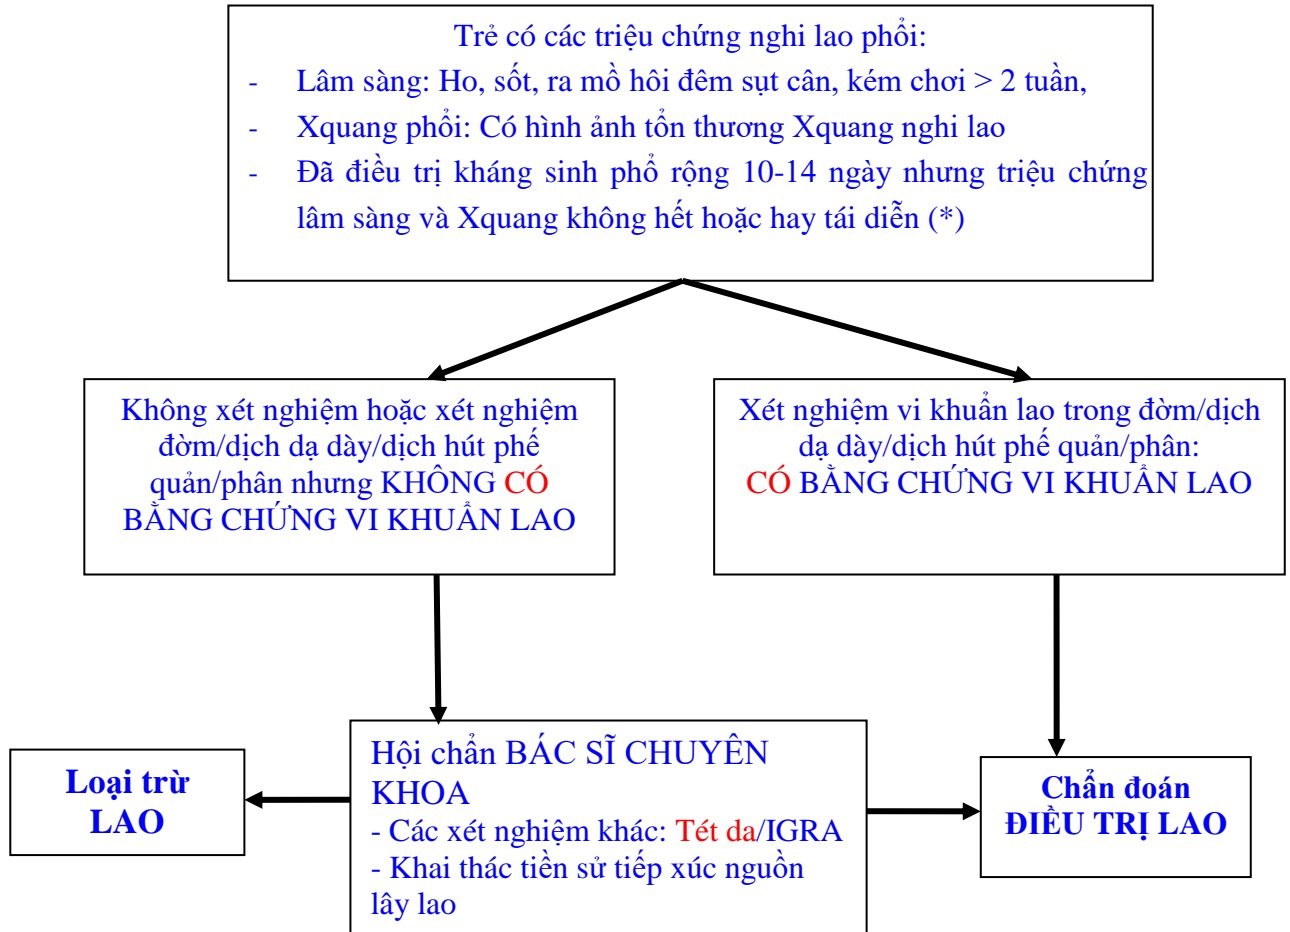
Trẻ có các triệu chứng nghi lao phổi:
- Lâm sàng: Ho, sốt, ra mồ hôi đêm sụt cân, kém chơi > 2 tuần,
- Xquang phổi: Có hình ảnh tổn thương Xquang nghi lao
- Đã điều trị kháng sinh phổ rộng 10-14 ngày nhưng triệu chứng lâm sàng và Xquang không hết hoặc hay tái diễn (*)

Không xét nghiệm hoặc xét nghiệm đờm/dịch dạ dày/dịch hút phế quản/phân nhưng KHÔNG CÓ BẰNG CHỨNG VI KHUẨN LAO

Xét nghiệm vi khuẩn lao trong đờm/dịch dạ dày/dịch hút phế quản/phân: CÓ BẰNG CHỨNG VI KHUẨN LAO

Loại trừ LAO

Hội chẩn BÁC SĨ CHUYÊN KHOA
- Các xét nghiệm khác: Tét da/IGRA
- Khai thác tiền sử tiếp xúc nguồn lây lao

Chẩn đoán ĐIỀU TRỊ LAO